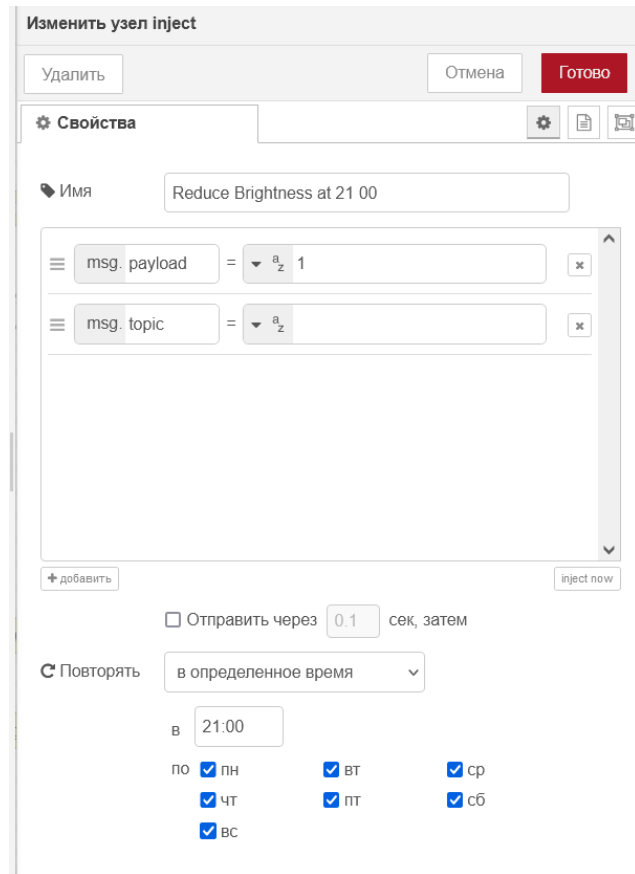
Изменить узел inject

Удалить

Отмена

Готово

Свойства

Имя

Reduce Brightness at 21 00

msg. payload = $^a_z$ 1

msg. topic = $^a_z$

добавить

inject now

Отправить через 0.1 сек, затем

Повторять

в определенное время

в 21:00

по пн вт ср

чт пт сб

вс